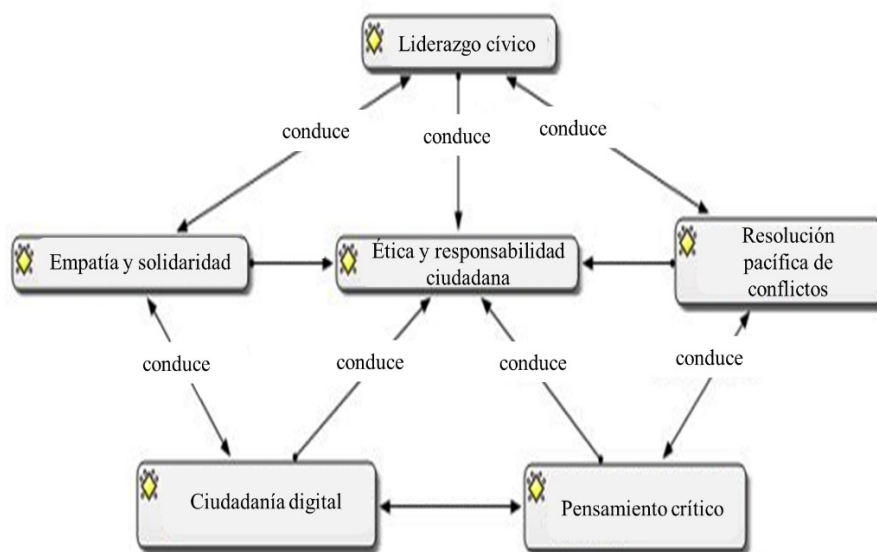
Liderazgo cívico

conduce

conduce

conduce

Empatía y solidaridad

Ética y responsabilidad ciudadana

Resolución pacífica de conflictos

conduce

conduce

conduce

conduce

Ciudadanía digital

Pensamiento crítico